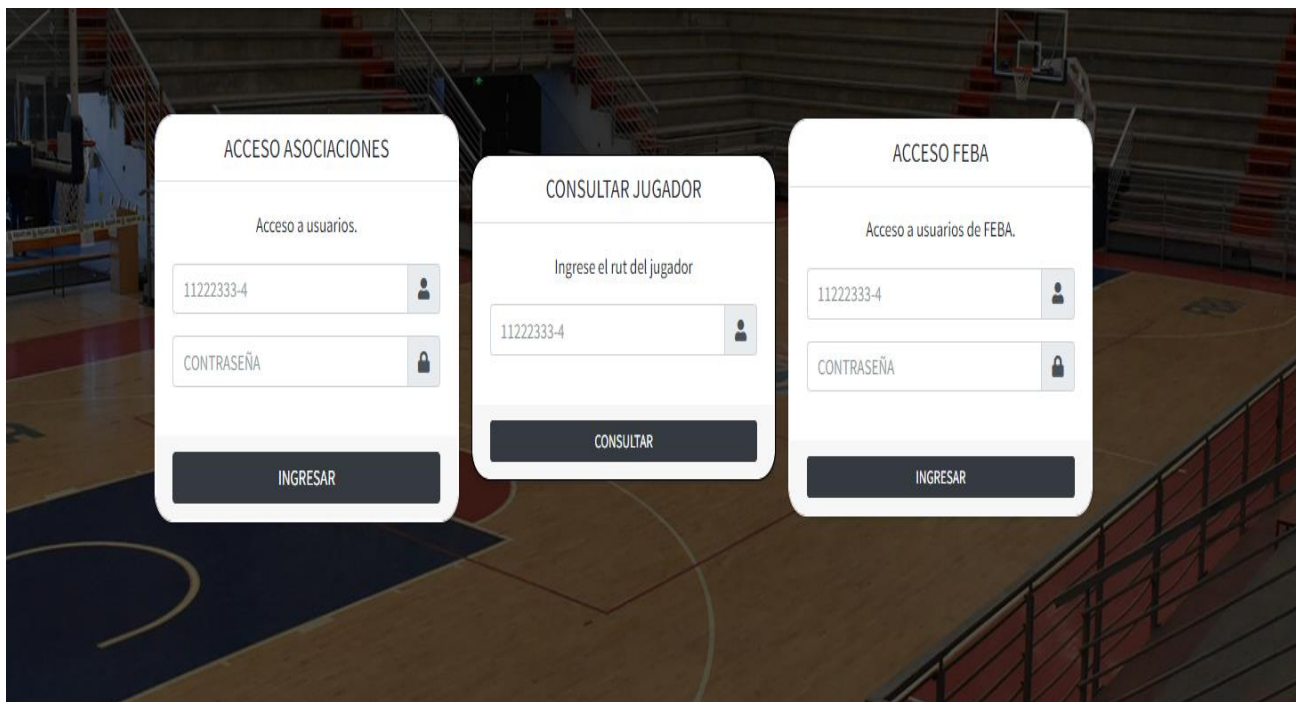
ACCESO ASOCIACIONES

Acceso a usuarios.

11222333-4

CONTRASEÑA

INGRESAR

CONSULTAR JUGADOR

Ingrese el rut del jugador

11222333-4

CONSULTAR

ACCESO FEBA

Acceso a usuarios de FEBA.

11222333-4

CONTRASEÑA

INGRESAR